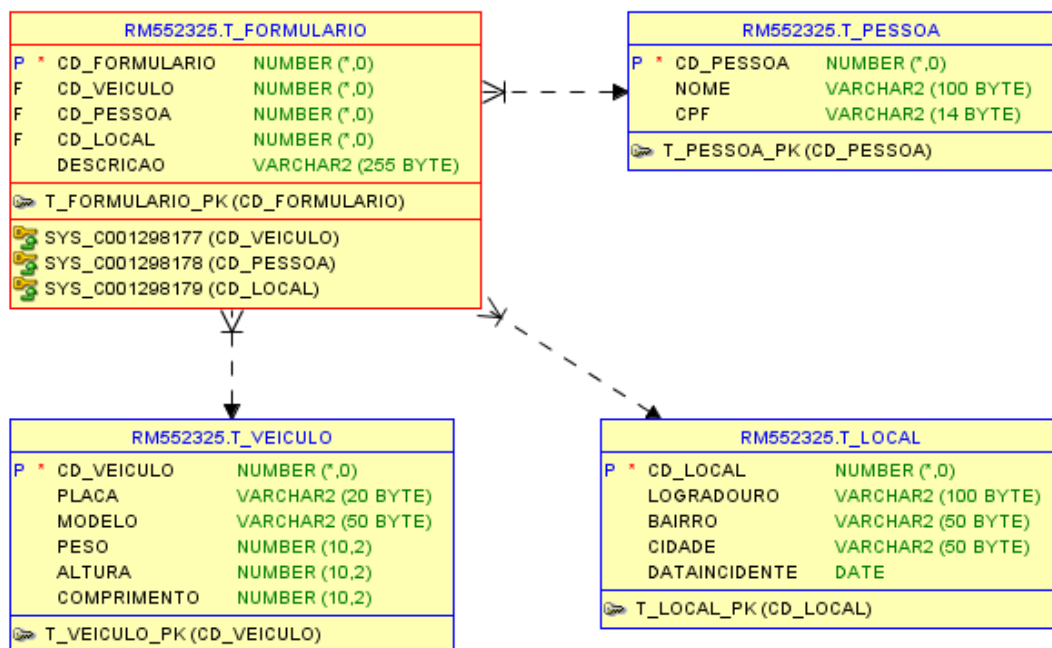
RM552325.T_FORMULARIO

| | | | |
|---|---|---|---|
| P | * | CD_FORMULARIO | NUMBER (*,0) |
| F | | CD_VEICULO | NUMBER (*,0) |
| F | | CD_PESSOA | NUMBER (*,0) |
| F | | CD_LOCAL | NUMBER (*,0) |
| | | DESCRICAO | VARCHAR2 (255 BYTE) |

T_FORMULARIO_PK (CD_FORMULARIO)

SYS_C001298177 (CD_VEICULO)
SYS_C001298178 (CD_PESSOA)
SYS_C001298179 (CD_LOCAL)

RM552325.T_PESSOA

| | | | |
|---|---|---|---|
| P | * | CD_PESSOA | NUMBER (*,0) |
| | | NOME | VARCHAR2 (100 BYTE) |
| | | CPF | VARCHAR2 (14 BYTE) |

T_PESSOA_PK (CD_PESSOA)

RM552325.T_VEICULO

| | | | |
|---|---|---|---|
| P | * | CD_VEICULO | NUMBER (*,0) |
| | | PLACA | VARCHAR2 (20 BYTE) |
| | | MODELO | VARCHAR2 (50 BYTE) |
| | | PESO | NUMBER (10,2) |
| | | ALTURA | NUMBER (10,2) |
| | | COMPRIMENTO | NUMBER (10,2) |

T_VEICULO_PK (CD_VEICULO)

RM552325.T_LOCAL

| | | | |
|---|---|---|---|
| P | * | CD_LOCAL | NUMBER (*,0) |
| | | LOGRADOURO | VARCHAR2 (100 BYTE) |
| | | BAIRRO | VARCHAR2 (50 BYTE) |
| | | CIDADE | VARCHAR2 (50 BYTE) |
| | | DATAINCIDENTE | DATE |

T_LOCAL_PK (CD_LOCAL)